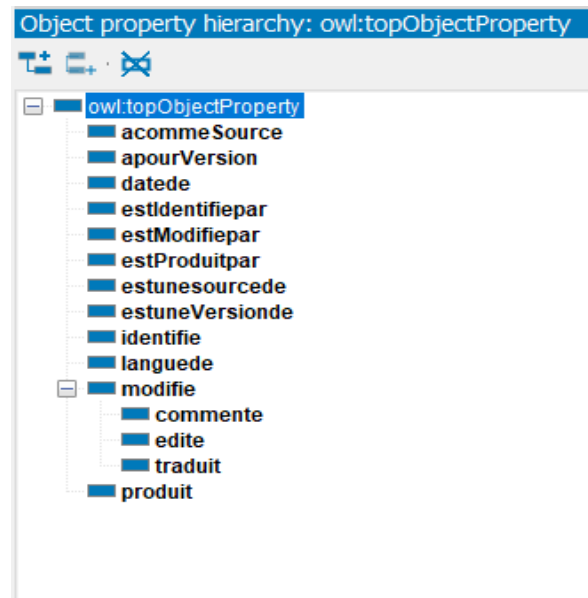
Object property hierarchy: owl:topObjectProperty

owl:topObjectProperty
acommeSource
apourVersion
datede
estIdentifiepar
estModifiepar
estProduitpar
estunesourcede
estuneVersionde
identifie
languede
modifie
commente
edite
traduit
produit